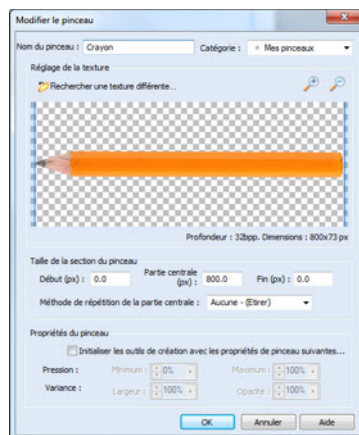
Modifier le pinceau

Nom du pinceau : Crayon

Catégorie : Mes pinceaux

Réglage de la texture

Rechercher une texture différente...

Profondeur : 32bpp. Dimensions : 800x73 px

Taille de la section du pinceau

Début (px) : 0.0

Partie centrale (px) : 800.0

Fin (px) : 0.0

Méthode de répétition de la partie centrale : Aucune - (Étirer)

Propriétés du pinceau

Initialiser les outils de création avec les propriétés de pinceau suivantes...

Pression : Minimum : 0% Maximum : 100%

Variance : Largeur : 100% Opacité : 100%

OK Annuler Aide